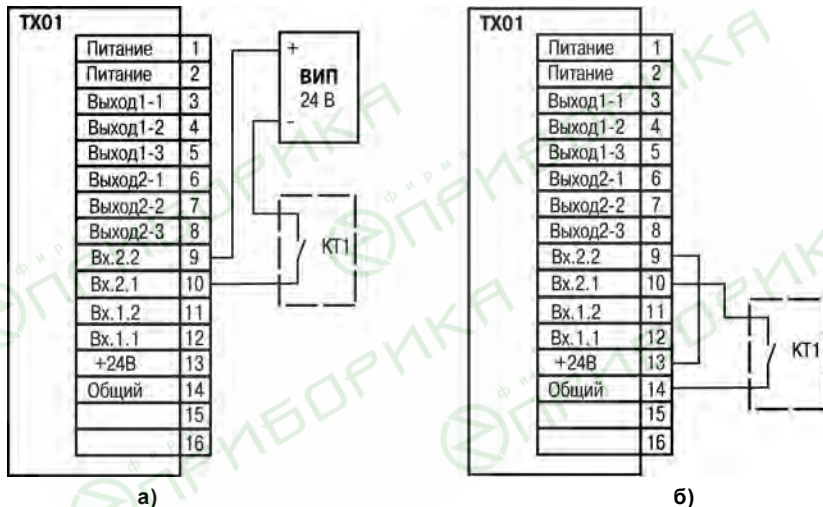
TX01

| Питание | 1 |
|---|---|
| Питание | 2 |
| Выход1-1 | 3 |
| Выход1-2 | 4 |
| Выход1-3 | 5 |
| Выход2-1 | 6 |
| Выход2-2 | 7 |
| Выход2-3 | 8 |
| Вх.2.2 | 9 |
| Вх.2.1 | 10 |
| Вх.1.2 | 11 |
| Вх.1.1 | 12 |
| +24В | 13 |
| Общий | 14 |
| | 15 |
| | 16 |

+
ВИП
24 В
-

КТ1

а)

TX01

| Питание | 1 |
|---|---|
| Питание | 2 |
| Выход1-1 | 3 |
| Выход1-2 | 4 |
| Выход1-3 | 5 |
| Выход2-1 | 6 |
| Выход2-2 | 7 |
| Выход2-3 | 8 |
| Вх.2.2 | 9 |
| Вх.2.1 | 10 |
| Вх.1.2 | 11 |
| Вх.1.1 | 12 |
| +24В | 13 |
| Общий | 14 |
| | 15 |
| | 16 |

КТ1

б)